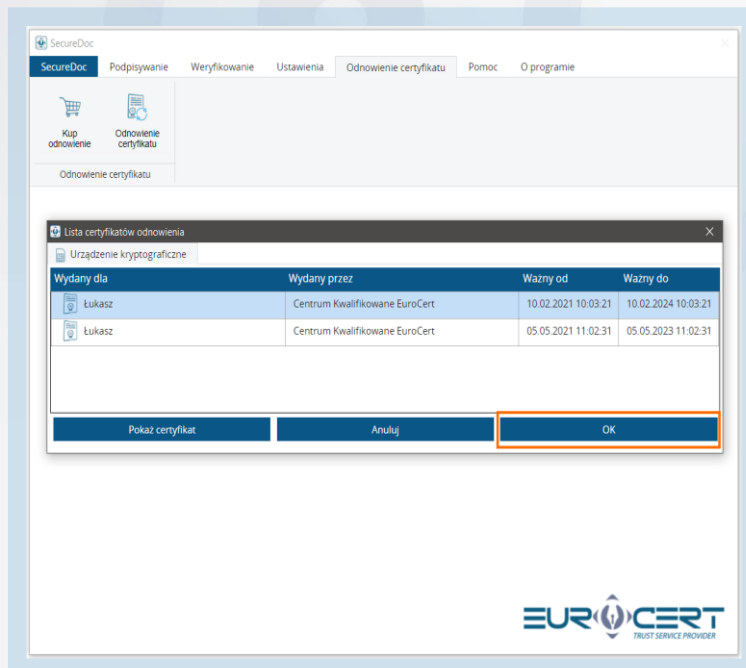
SecureDoc

SecureDoc | Podpisywanie | Weryfikowanie | Ustawienia | Odnowienie certyfikatu | Pomoc | O programie

Kup odnowienie

Odnowienie certyfikatu

Odnowienie certyfikatu

Lista certyfikatów odnowienia

Urządzenie kryptograficzne

| Wydany dla | Wydany przez | Ważny od | Ważny do |
|---|---|---|---|
| Łukasz | Centrum Kwalifikowane EuroCert | 10.02.2021 10:03:21 | 10.02.2024 10:03:21 |
| Łukasz | Centrum Kwalifikowane EuroCert | 05.05.2021 11:02:31 | 05.05.2023 11:02:31 |

Pokaż certyfikat

Anuluj

OK

EUROCERT
TRUST SERVICE PROVIDER